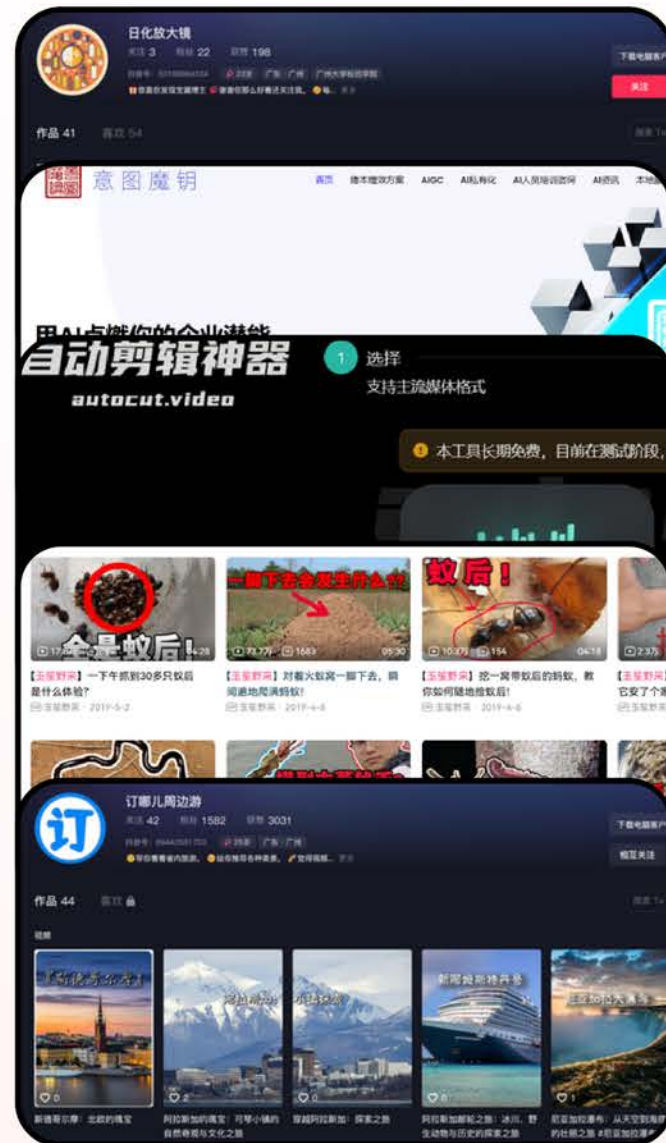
日化放大镜
关注 3 粉丝 22 获赞 198
广东 广州 广州大学松田学院
下载电脑客户端
关注
作品 41 喜欢 54

意图魔钥
首页 降本增效方案 AIGC AI私有化 AI人员培训咨询 AI资讯 本地
用AI点燃你的企业潜能

自动剪辑神器
autocut.video
1 选择
支持主流媒体格式
本工具长期免费，目前在测试阶段，

全是蚁后!
一脚下去会发生什么?!
蚁后!
【玉堂野采】一下午抓到30多只蚁后是什么体验?
玉堂野采 · 2019-5-2
【玉堂野采】对着火蚁窝一脚下去，瞬间遍地爬满蚂蚁!
玉堂野采 · 2019-4-6
【玉堂野采】挖一窝带蚁后的蚂蚁，教你如何随地捡蚁后!
玉堂野采 · 2019-4-6
【玉堂野采】它安了个

订哪儿周边游
关注 42 粉丝 1582 获赞 3031
下载电脑客户端
相互关注
作品 44 喜欢
视频
斯德哥尔摩
新阿姆斯特丹号
斯德哥尔摩：北欧的瑰宝
阿拉斯加的瑰宝：可早小镇的自然奇观与文化之旅
穿越阿拉斯加：探索之旅
阿拉斯加邮轮之旅：冰川、野生动物与历史的探索之旅
尼亚加拉瀑布：从天空到海岸的壮丽之旅